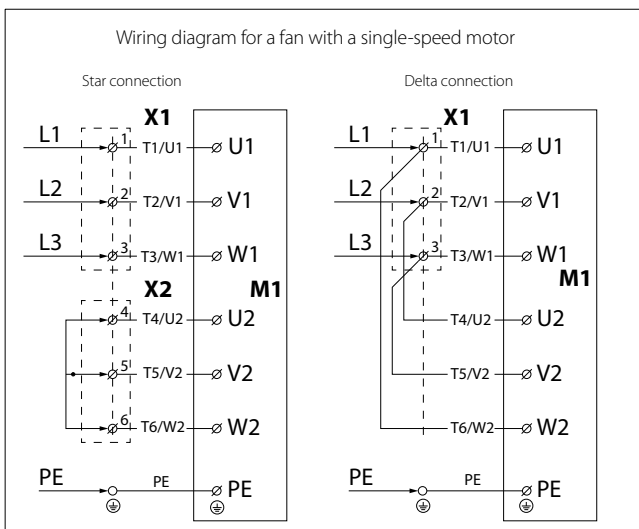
Wiring diagram for a fan with a single-speed motor

Star connection

X1

L1 1 T1/U1 U1

L2 2 T2/V1 V1

L3 3 T3/W1 W1

X2 M1

4 T4/U2 U2

5 T5/V2 V2

6 T6/W2 W2

PE PE PE

Delta connection

X1

L1 1 T1/U1 U1

L2 2 T2/V1 V1

L3 3 T3/W1 W1

M1

T4/U2 U2

T5/V2 V2

T6/W2 W2

PE PE PE